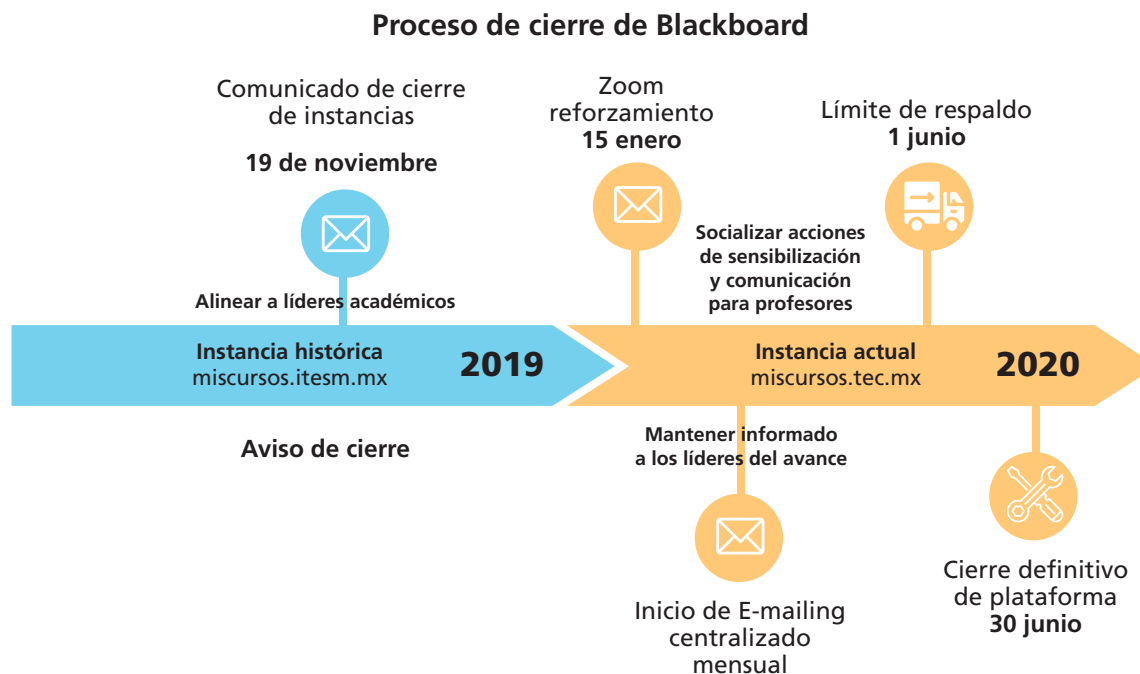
Proceso de cierre de Blackboard

Comunicado de cierre de instancias
19 de noviembre

Alinear a líderes académicos

Zoom reforzamiento
15 enero

Socializar acciones de sensibilización y comunicación para profesores

Límite de respaldo
1 junio

Instancia histórica
miscursos.itesm.mx

2019

Instancia actual
miscursos.tec.mx

2020

Aviso de cierre

Mantener informado a los líderes del avance

Inicio de E-mailing centralizado mensual

Cierre definitivo de plataforma
30 junio